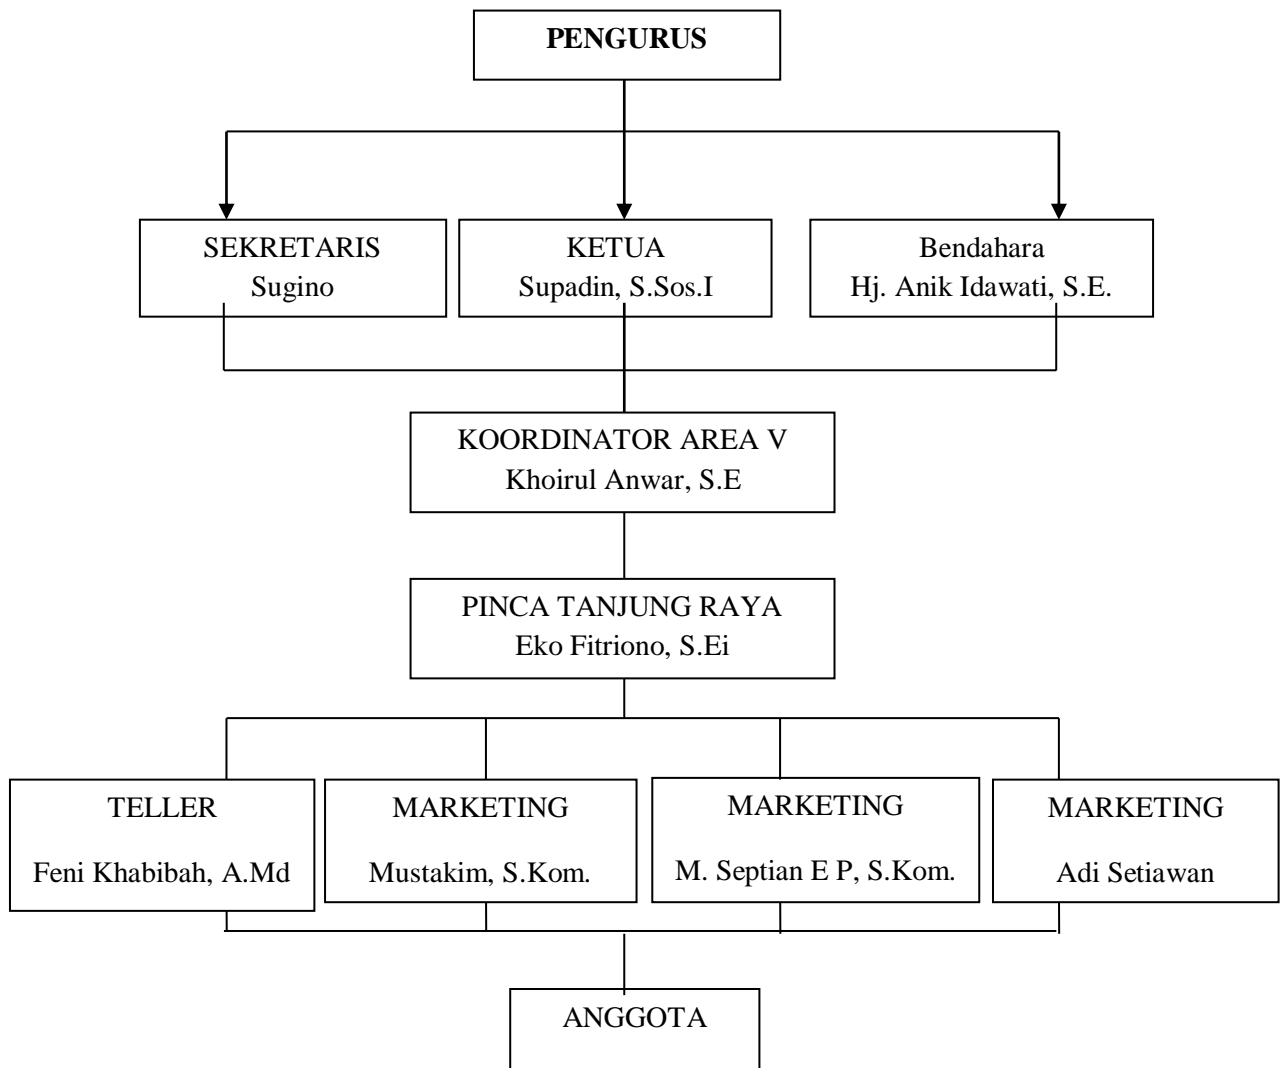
**PENGURUS**

SEKRETARIS
Sugino

KETUA
Supadin, S.Sos.I

Bendahara
Hj. Anik Idawati, S.E.

KOORDINATOR AREA V
Khoirul Anwar, S.E

PINCA TANJUNG RAYA
Eko Fitriono, S.Ei

TELLER
Feni Khabibah, A.Md

MARKETING
Mustakim, S.Kom.

MARKETING
M. Septian E P, S.Kom.

MARKETING
Adi Setiawan

ANGGOTA